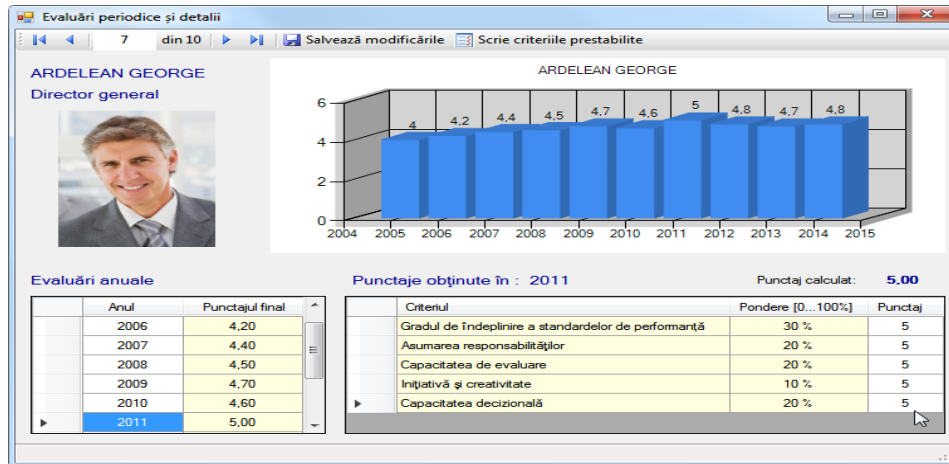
Evaluări periodice şi detalii

7 din 10 Salvează modificările Scrie criteriile prestabilite

ARDELEAN GEORGE
Director general

ARDELEAN GEORGE

6
4
2
0

4 4,2 4,4 4,5 4,7 4,6 5 4,8 4,7 4,8

2004 2005 2006 2007 2008 2009 2010 2011 2012 2013 2014 2015

Evaluări anuale

| | Anul | Punctajul final |
|---|---|---|
| | 2006 | 4,20 |
| | 2007 | 4,40 |
| | 2008 | 4,50 |
| | 2009 | 4,70 |
| | 2010 | 4,60 |
| ▶ | 2011 | 5,00 |

Punctaje obţinute în : 2011

Punctaj calculat: 5.00

| | Criteriul | Pondere [0...100%] | Punctaj |
|---|---|---|---|
| | Gradul de îndeplinire a standardelor de performanţă | 30 % | 5 |
| | Asumarea responsabilităţilor | 20 % | 5 |
| | Capacitatea de evaluare | 20 % | 5 |
| | Iniţiativă şi creativitate | 10 % | 5 |
| ▶ | Capacitatea decizională | 20 % | 5 |